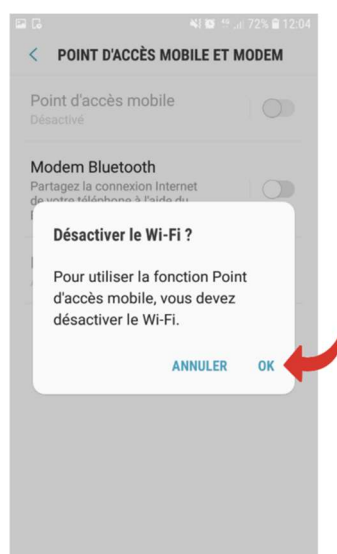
72% 12:04

POINT D'ACCÈS MOBILE ET MODEM

Point d'accès mobile
Désactivé

Modem Bluetooth
Partagez la connexion Internet de votre téléphone à l'aide du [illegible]

Désactiver le Wi-Fi ?

Pour utiliser la fonction Point d'accès mobile, vous devez désactiver le Wi-Fi.

ANNULER OK